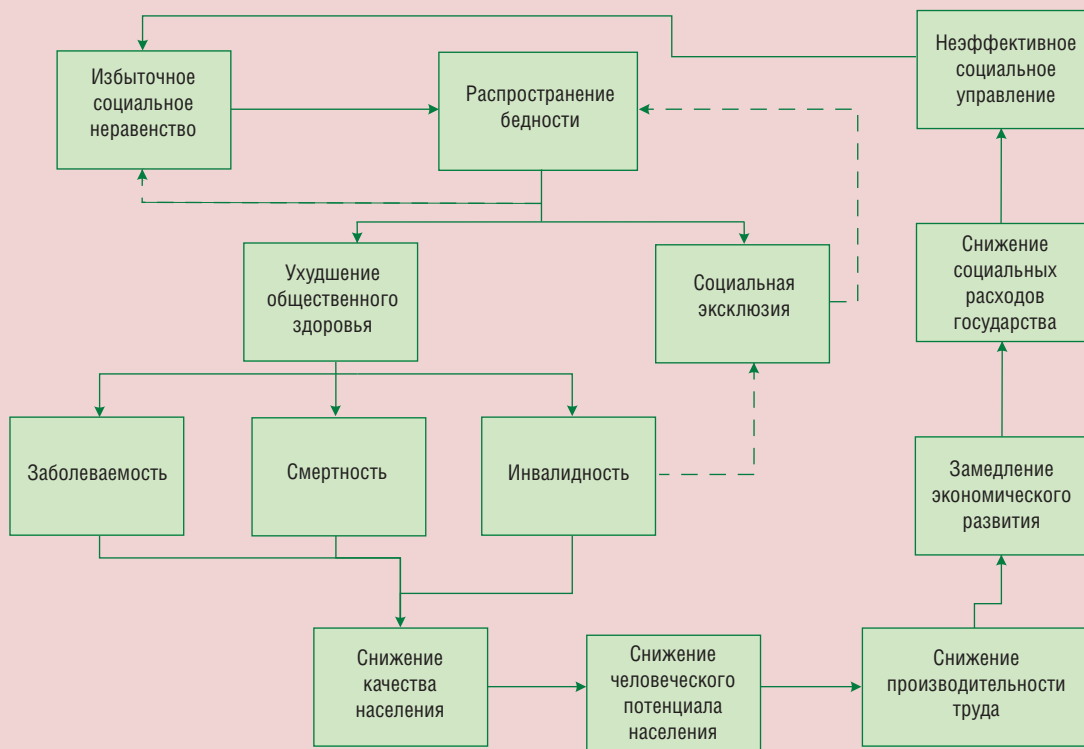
Избыточное социальное неравенство

Распространение бедности

Неэффективное социальное управление

Ухудшение общественного здоровья

Социальная эксклюзия

Снижение социальных расходов государства

Заболеваемость

Смертность

Инвалидность

Замедление экономического развития

Снижение качества населения

Снижение человеческого потенциала населения

Снижение производительности труда